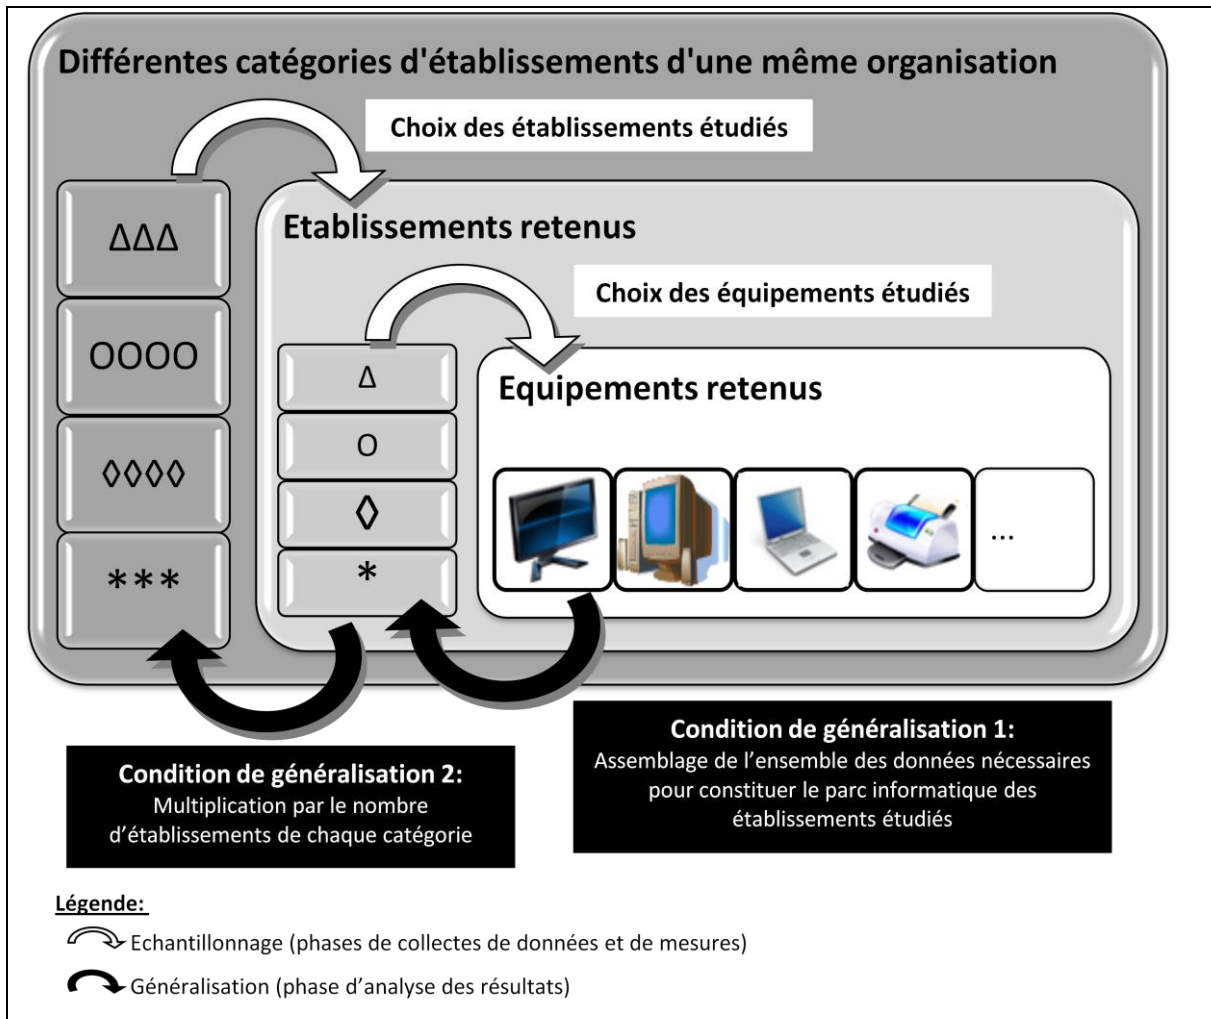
Différentes catégories d'établissements d'une même organisation

Choix des établissements étudiés

ΔΔΔ

OOOO

◊◊◊◊

***

Etablissements retenus

Choix des équipements étudiés

Δ

O

◊

*

Equipements retenus

...

Condition de généralisation 1:
Assemblage de l'ensemble des données nécessaires pour constituer le parc informatique des établissements étudiés

Condition de généralisation 2:
Multiplication par le nombre d'établissements de chaque catégorie

Légende:

Echantillonnage (phases de collectes de données et de mesures)

Généralisation (phase d'analyse des résultats)